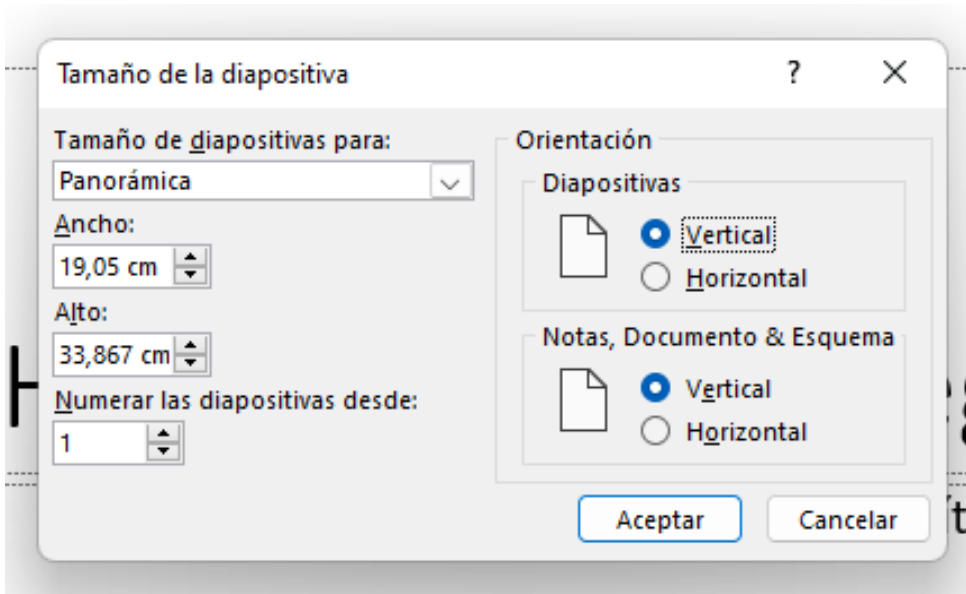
Tamaño de la diapositiva

?

X

Tamaño de diapositivas para:

Panorámica

Ancho:

19,05 cm

Alto:

33,867 cm

Numerar las diapositivas desde:

1

Orientación

Diapositivas

Vertical

Horizontal

Notas, Documento & Esquema

Vertical

Horizontal

Aceptar

Cancelar